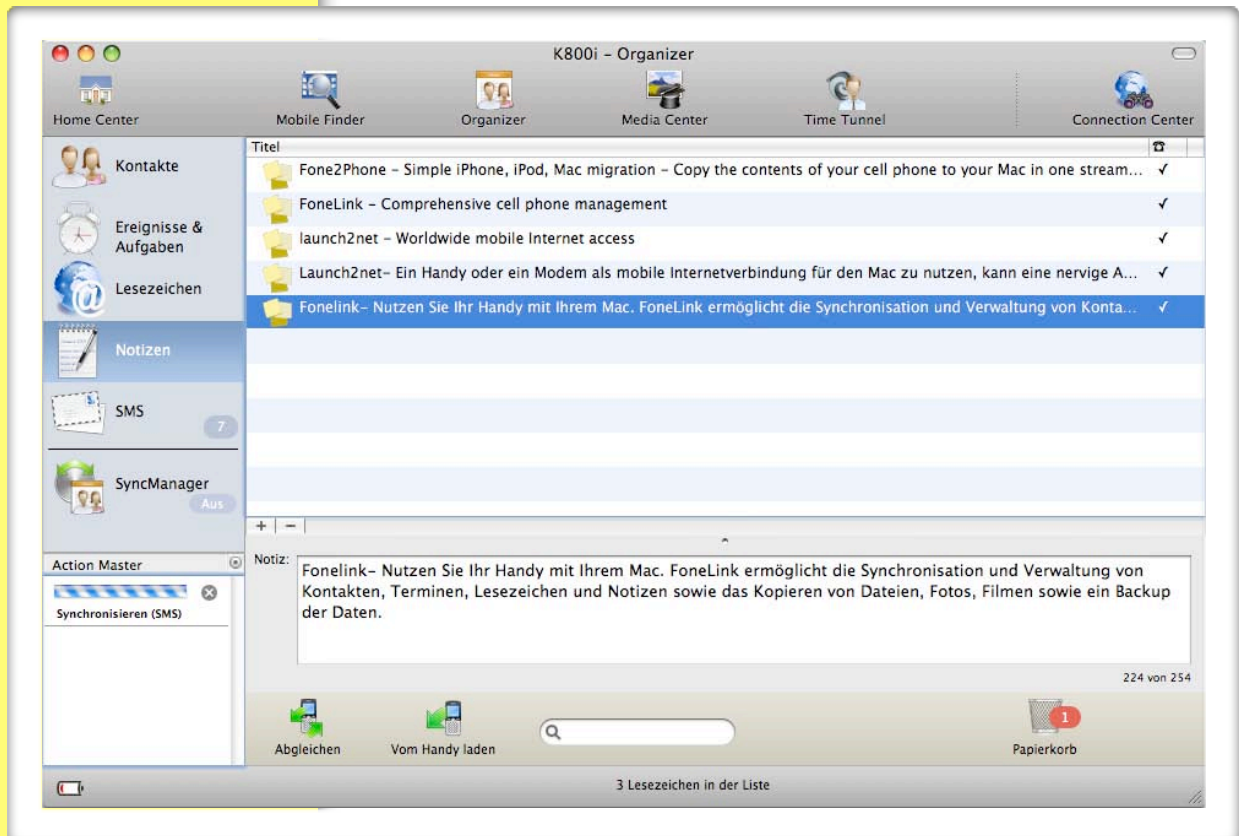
K800i – Organizer

Home Center
Mobile Finder
Organizer
Media Center
Time Tunnel
Connection Center

Kontakte
Ereignisse & Aufgaben
Lesezeichen
Notizen
SMS
7
SyncManager
Aus

Action Master
Synchronisieren (SMS)

| Titel | |
|---|---|
| Fone2Phone – Simple iPhone, iPod, Mac migration – Copy the contents of your cell phone to your Mac in one stream... | ✓ |
| FoneLink – Comprehensive cell phone management | ✓ |
| launch2net – Worldwide mobile Internet access | ✓ |
| Launch2net- Ein Handy oder ein Modem als mobile Internetverbindung für den Mac zu nutzen, kann eine nervige A... | ✓ |
| Fonelink- Nutzen Sie Ihr Handy mit Ihrem Mac. FoneLink ermöglicht die Synchronisation und Verwaltung von Konta... | ✓ |

+ | −

Notiz:
Fonelink- Nutzen Sie Ihr Handy mit Ihrem Mac. FoneLink ermöglicht die Synchronisation und Verwaltung von Kontakten, Terminen, Lesezeichen und Notizen sowie das Kopieren von Dateien, Fotos, Filmen sowie ein Backup der Daten.

224 von 254

Abgleichen
Vom Handy laden
1
Papierkorb

3 Lesezeichen in der Liste